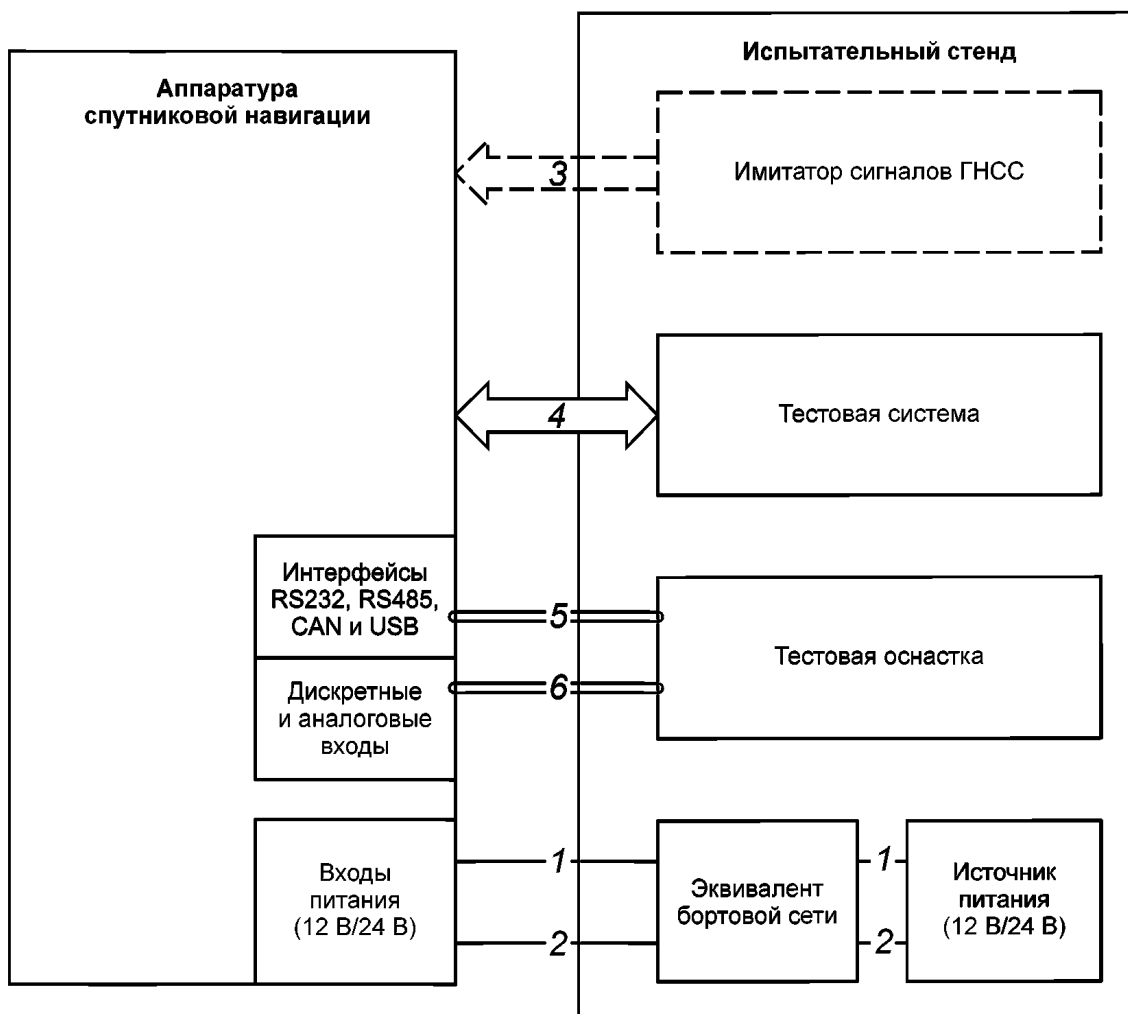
Аппаратура спутниковой навигации

Испытательный стенд

3

Имитатор сигналов ГНСС

4

Тестовая система

Интерфейсы RS232, RS485, CAN и USB

5

Тестовая оснастка

Дискретные и аналоговые входы

6

Входы питания (12 В/24 В)

1

2

Эквивалент бортовой сети

1

2

Источник питания (12 В/24 В)